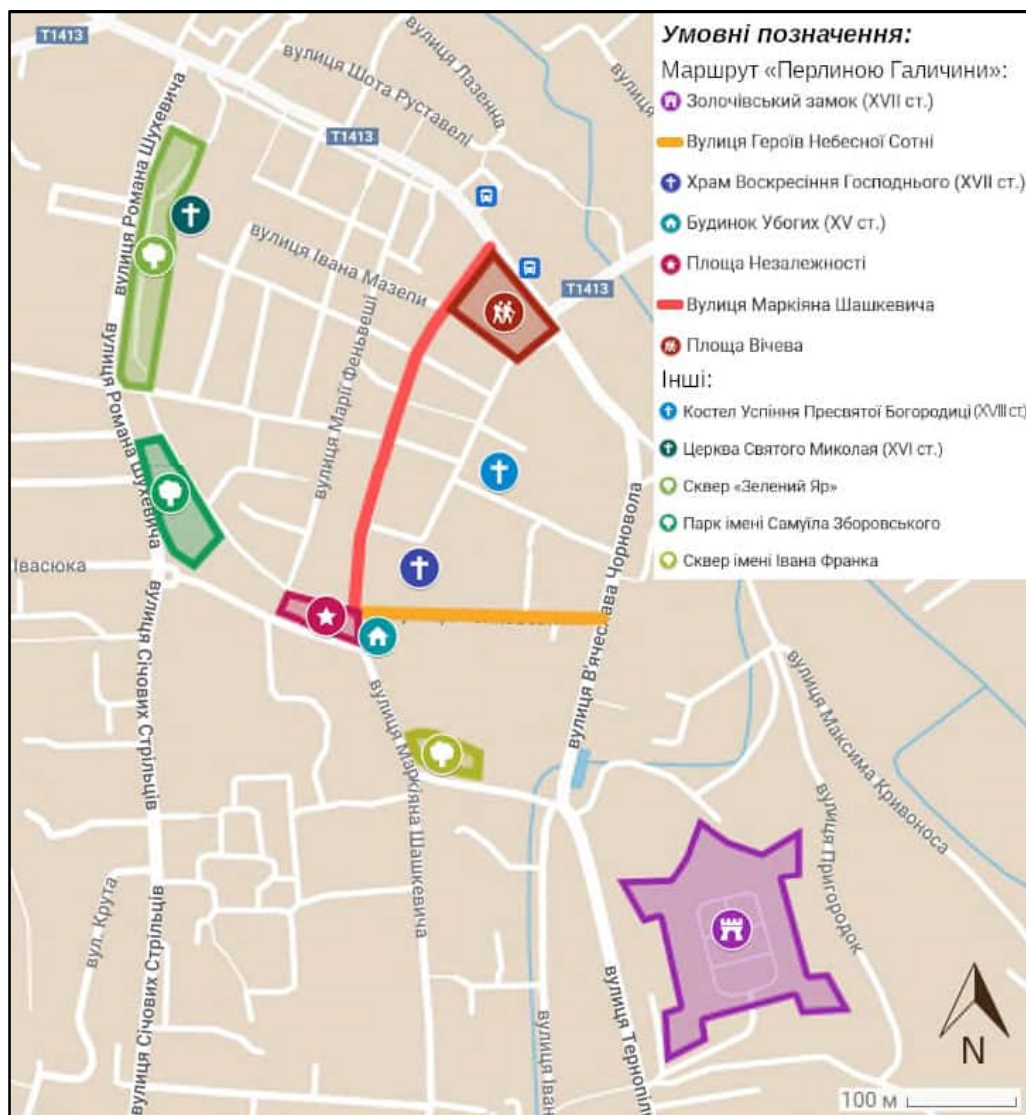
Умовні позначення:
Маршрут «Перлиною Галичини»:
Золочівський замок (XVII ст.)
Вулиця Героїв Небесної Сотні
Храм Воскресіння Господнього (XVII ст.)
Будинок Убогих (XV ст.)
Площа Незалежності
Вулиця Маркіяна Шашкевича
Площа Вічева
Інші:
Костел Успіння Пресвятої Богородиці (XVIII ст.)
Церква Святого Миколая (XVI ст.)
Сквер «Зелений Яр»
Парк імені Самуїла Зборовського
Сквер імені Івана Франка

T1413
вулиця Шота Руставелі
T1413
вулиця Лазенна
вулиця
вулиця Романа Шухевича
вулиця Івана Мазепи
T1413
вулиця Марії Фенькевич
вулиця Романа Шухевича
Івасюка
вулиця В'ячеслава Чорновола
вулиця Січових Стрільців
вулиця Маркіяна Шашкевича
вулиця Максима Кривоноса
вулиця Пригородок
вул. Крута
вулиця Січових Стрільців
вулиця Івана
вулиця Тернопіль
N
100 м